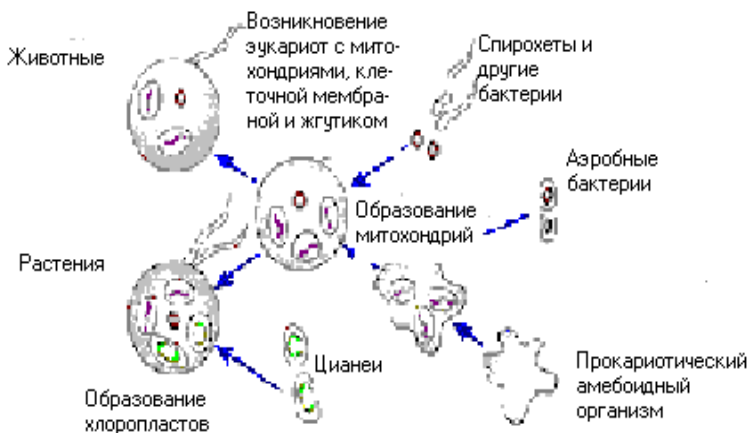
Животные

Возникновение эукариот с митохондриями, клеточной мембраной и жгутиком

Спирохеты и другие бактерии

Аэробные бактерии

Образование митохондрий

Растения

Цианеи

Прокариотический амебоидный организм

Образование хлоропластов